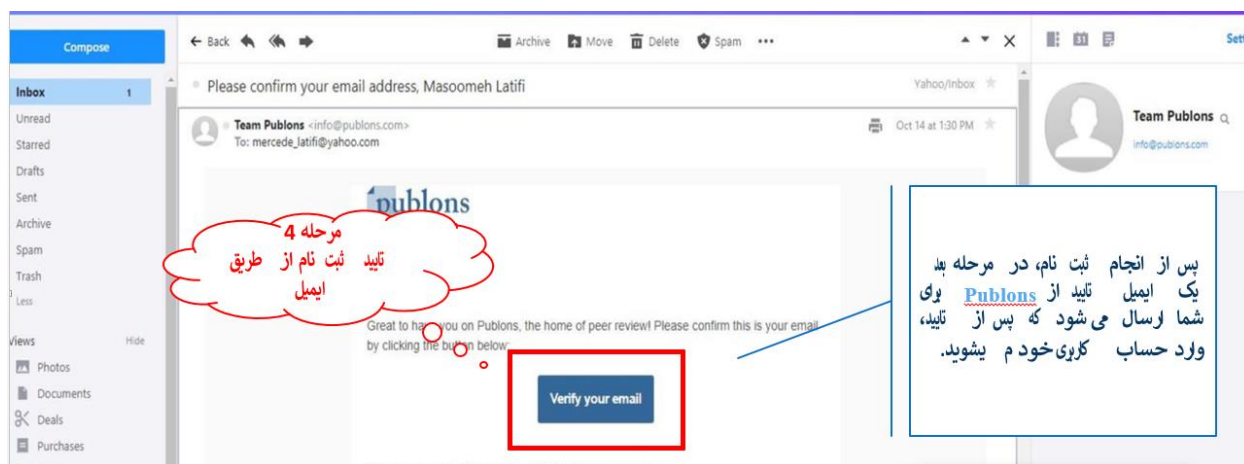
Compose

Inbox 1
Unread
Starred
Drafts
Sent
Archive
Spam
Trash
Less

Views Hide
Photos
Documents
Deals
Purchases

← Back Archive Move Delete Spam •••

Please confirm your email address, Masoomeh Latifi

Yahoo/Inbox

Team Publons <info@publons.com>
To: mercede_latifi@yahoo.com

Oct 14 at 1:30 PM

publons

مرحله 4
تایید ثبت نام از طریق ایمیل

Great to have you on Publons, the home of peer review! Please confirm this is your email by clicking the button below:

Verify your email

پس از انجام ثبت نام، در مرحله بعد یک ایمیل تایید از Publons برای شما ارسال می‌شود که پس از تایید، وارد حساب کاربری خود م یشوید.

Team Publons
info@publons.com

Sett